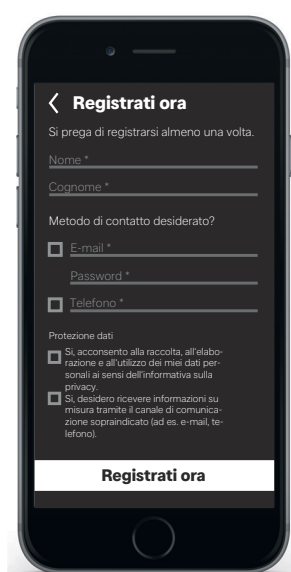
Registrati ora

Si prega di registrarsi almeno una volta.

Nome *

Cognome *

Metodo di contatto desiderato?

E-mail *

Password *

Telefono *

Protezione dati

Sì, acconsento alla raccolta, all'elaborazione e all'utilizzo dei miei dati personali ai sensi dell'informativa sulla privacy.

Sì, desidero ricevere informazioni su misura tramite il canale di comunicazione sopraindicato (ad es. e-mail, telefono).

Registrati ora